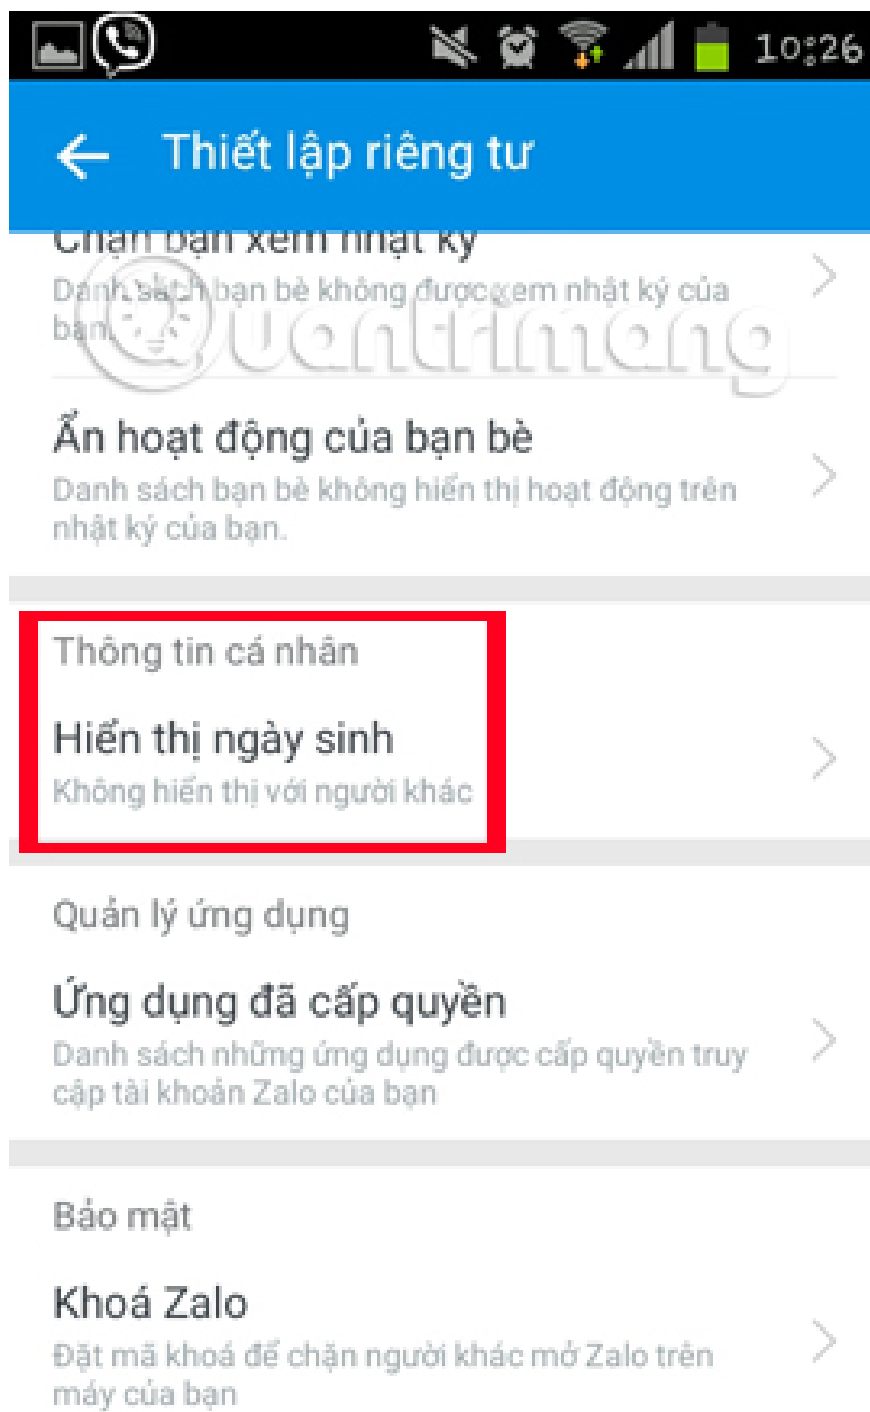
10:26

Thiết lập riêng tư

Chặn bạn xem nhật ký
Danh sách bạn bè không được xem nhật ký của bạn

Quantrimang

Ẩn hoạt động của bạn bè
Danh sách bạn bè không hiển thị hoạt động trên nhật ký của bạn.

Thông tin cá nhân

Hiển thị ngày sinh
Không hiển thị với người khác

Quản lý ứng dụng

Ứng dụng đã cấp quyền
Danh sách những ứng dụng được cấp quyền truy cập tài khoản Zalo của bạn

Bảo mật

Khoá Zalo
Đặt mã khoá để chặn người khác mở Zalo trên máy của bạn